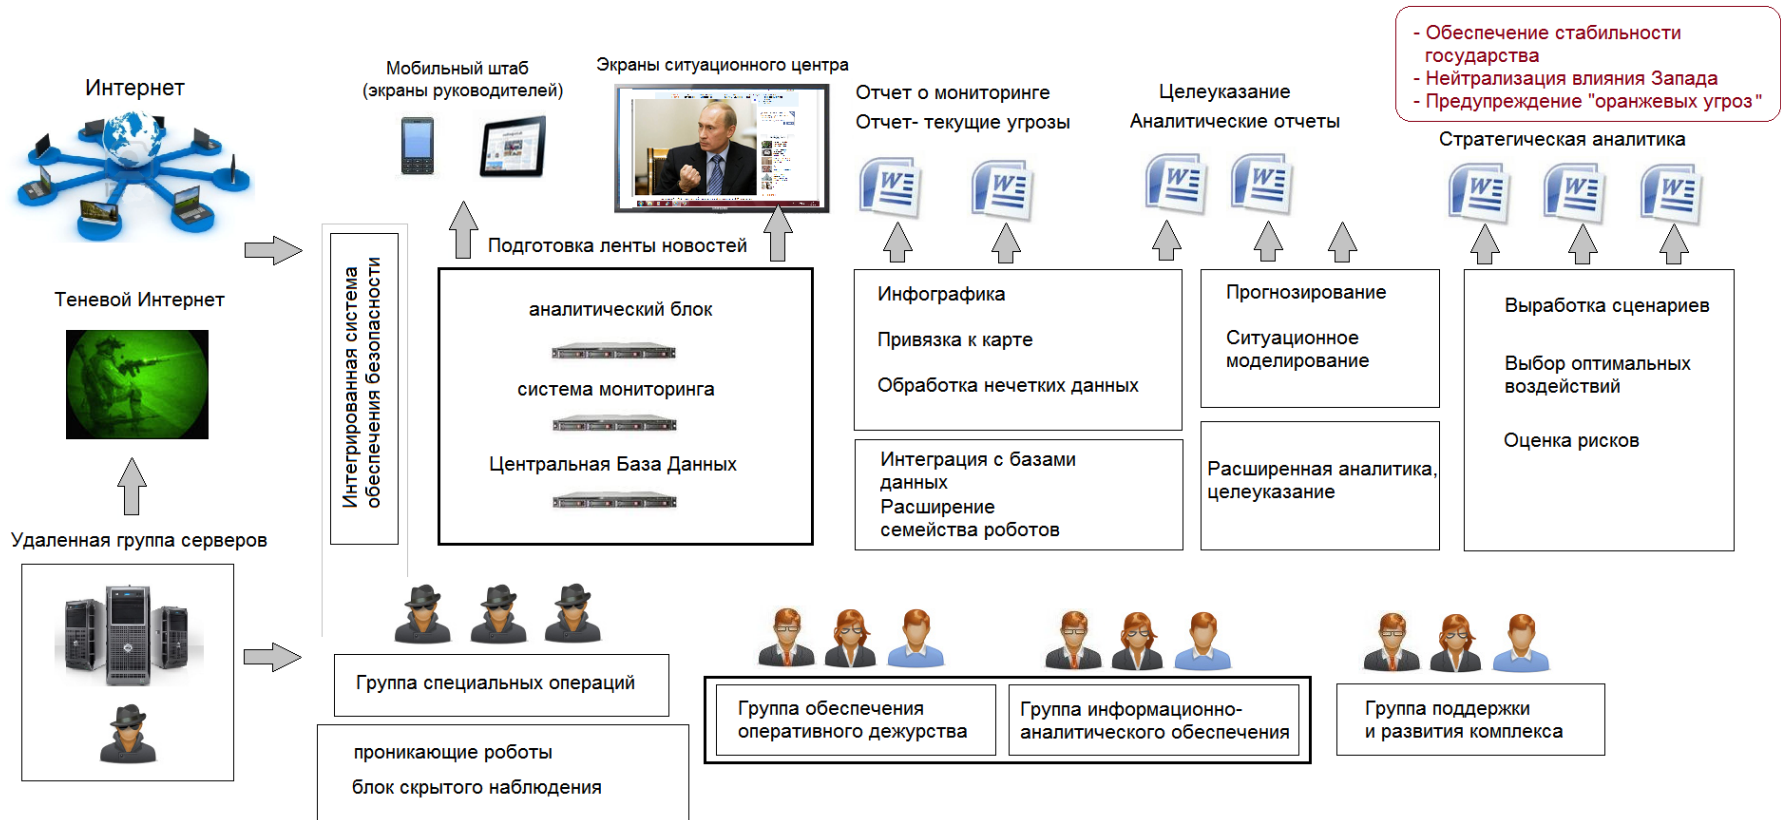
- Обеспечение стабильности государства
- Нейтрализация влияния Запада
- Предупреждение "оранжевых угроз"

Интернет

Мобильный штаб (экраны руководителей)

Экраны ситуационного центра

Отчет о мониторинге
Отчет- текущие угрозы

Целеуказание
Аналитические отчеты

Стратегическая аналитика

Теневой Интернет

Интегрированная система обеспечения безопасности

Подготовка ленты новостей

аналитический блок

система мониторинга

Центральная База Данных

Инфографика

Привязка к карте

Обработка нечетких данных

Прогнозирование

Ситуационное моделирование

Выработка сценариев

Выбор оптимальных воздействий

Оценка рисков

Интеграция с базами данных
Расширение семейства роботов

Расширенная аналитика, целеуказание

Удаленная группа серверов

Группа специальных операций

проникающие роботы

блок скрытого наблюдения

Группа обеспечения оперативного дежурства

Группа информационно-аналитического обеспечения

Группа поддержки и развития комплекса